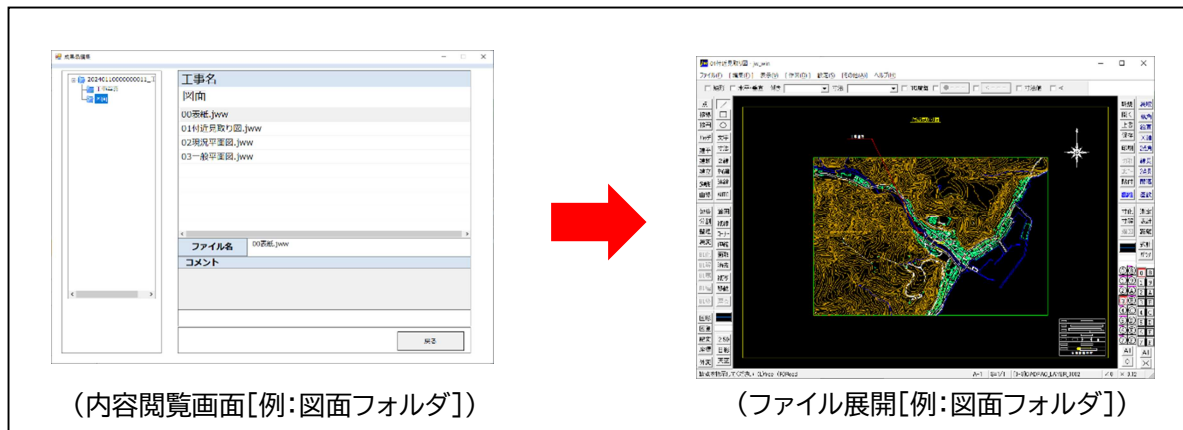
成果品確認

2024011000000011_1
工事名
図面

工事名
図面
00表紙.jww
01付近見取り図.jww
02現況平面図.jww
03一般平面図.jww

ファイル名 00表紙.jww
コメント

戻る

（内容閲覧画面[例：図面フォルダ]）

01付近見取り図 - jw_win
ファイル(F) [編集(E)] 表示(V) [作図(D)] 設定(S) [その他(A)] ヘルプ(H)

（ファイル展開[例：図面フォルダ]）